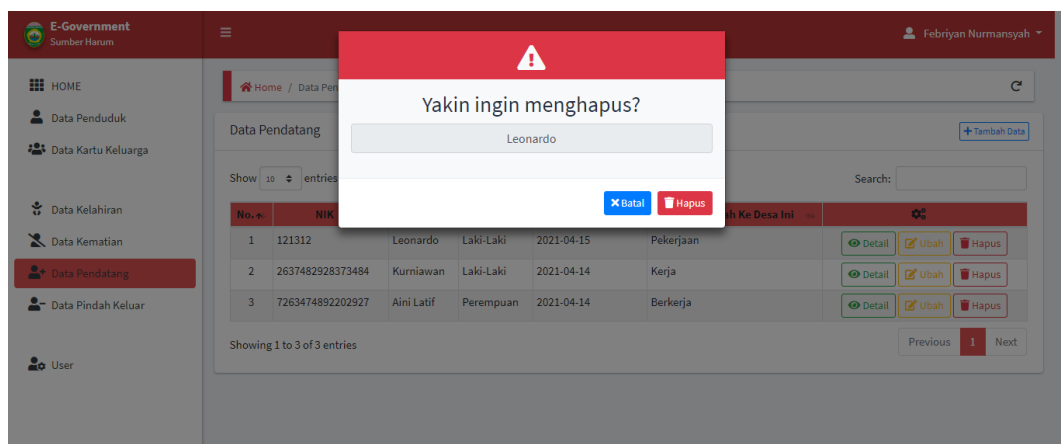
E-Government
Sumber Harum

≡

Febriyan Nurmansyah

HOME
Data Penduduk
Data Kartu Keluarga
Data Kelahiran
Data Kematian
Data Pendatang
Data Pindah Keluar
User

Home / Data Pen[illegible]

Data Pendatang

+ Tambah Data

Show 10 entries

Search:

| No. | NIK | | | | ah Ke Desa Ini | |
|---|---|---|---|---|---|---|
| 1 | 121312 | Leonardo | Laki-Laki | 2021-04-15 | Pekerjaan | Detail Ubah Hapus |
| 2 | 2637482928373484 | Kurniawan | Laki-Laki | 2021-04-14 | Kerja | Detail Ubah Hapus |
| 3 | 7263474892202927 | Aini Latif | Perempuan | 2021-04-14 | Berkerja | Detail Ubah Hapus |

Showing 1 to 3 of 3 entries

Previous 1 Next

Yakin ingin menghapus?

Leonardo

Batal Hapus